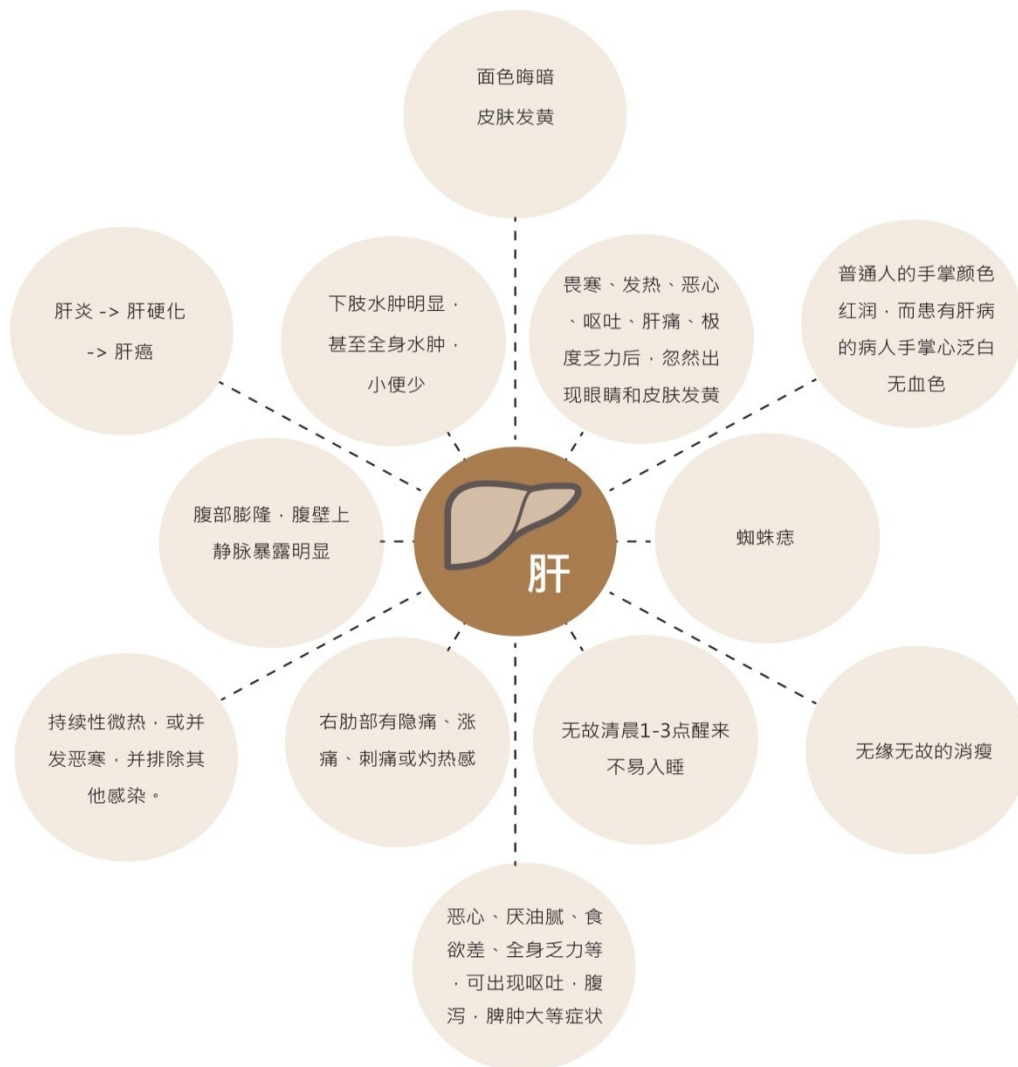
面色晦暗
皮肤发黄

肝炎 -> 肝硬化
-> 肝癌

下肢水肿明显，
甚至全身水肿，
小便少

畏寒、发热、恶心、呕吐、肝痛、极度乏力后，忽然出现眼睛和皮肤发黄

普通人的手掌颜色红润，而患有肝病的病人手掌心泛白无血色

腹部膨隆，腹壁上静脉暴露明显

肝

蜘蛛痣

持续性微热，或并发恶寒，并排除其他感染。

右肋部有隐痛、涨痛、刺痛或灼热感

无故清晨1-3点醒来不易入睡

无缘无故的消瘦

恶心、厌油腻、食欲差、全身乏力等，可出现呕吐，腹泻，脾肿大等症状